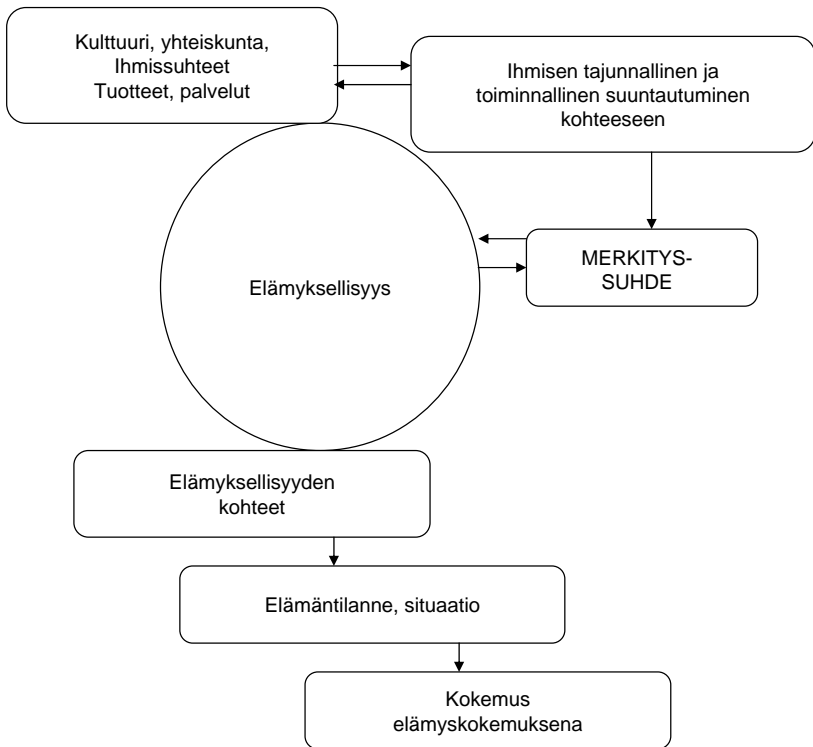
Kulttuuri, yhteiskunta, Ihmissuhteet Tuotteet, palvelut

Ihmisen tajunnallinen ja toiminnallinen suuntautuminen kohteeseen

MERKITYSSUHDE

Elämyksellisyys

Elämyksellisyyden kohteet

Elämäntilanne, situaatio

Kokemus elämyskokemuksena